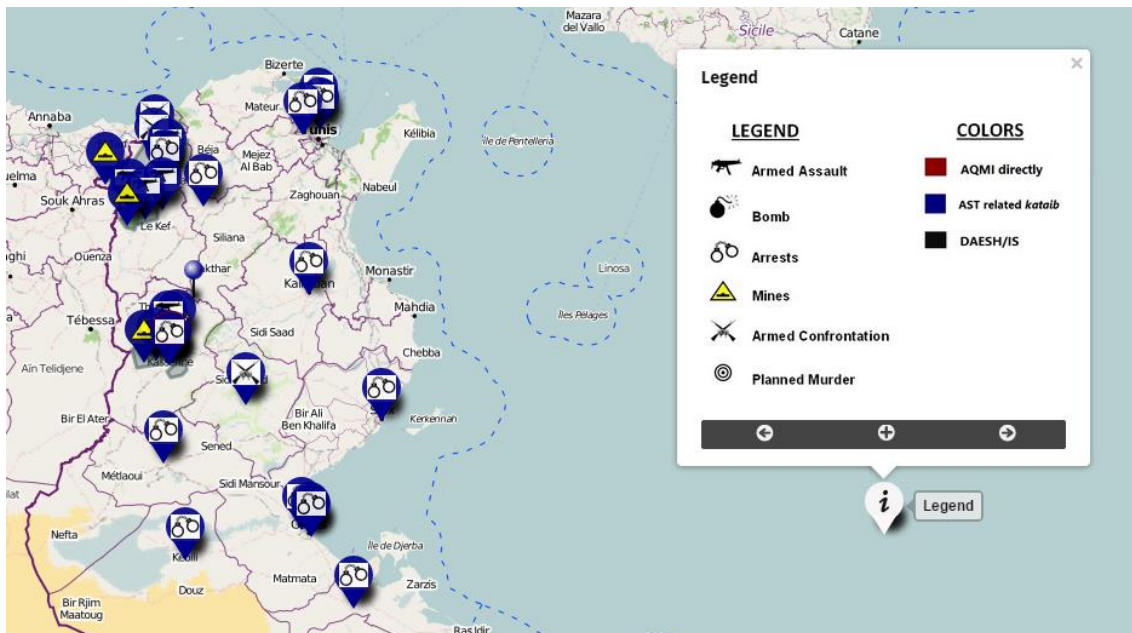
Mazara del Vallo
Sicile
Catane
Bizerte
Mateur
Tunis
Kélibia
Annaba
Béja
Mejez Al Bab
Île de Pantelleria
uelma
Nabeul
Souk Ahras
Zaghouan
Le Kef
Siliana
ghi
Ouenza
akthar
Monastir
Linosa
Kal
an
Mahdia
Tébessa
Îles Pélages
Sidi Saad
Chebba
Ain Telidjene
Sid
Bir El Ater
Bir Ali Ben Khalifa
Kerkennah
Sened
Métlaoui
Sidi Mansour
ilat
Nefta
Kebili
Île de Djerba
Matmata
Zarzis
Douz
Bir Rjim Maatoug
Ras Idir

Legend

LEGEND
Armed Assault
Bomb
Arrests
Mines
Armed Confrontation
Planned Murder

COLORS
AQMI directly
AST related *kataib*
DAESH/IS

Legend